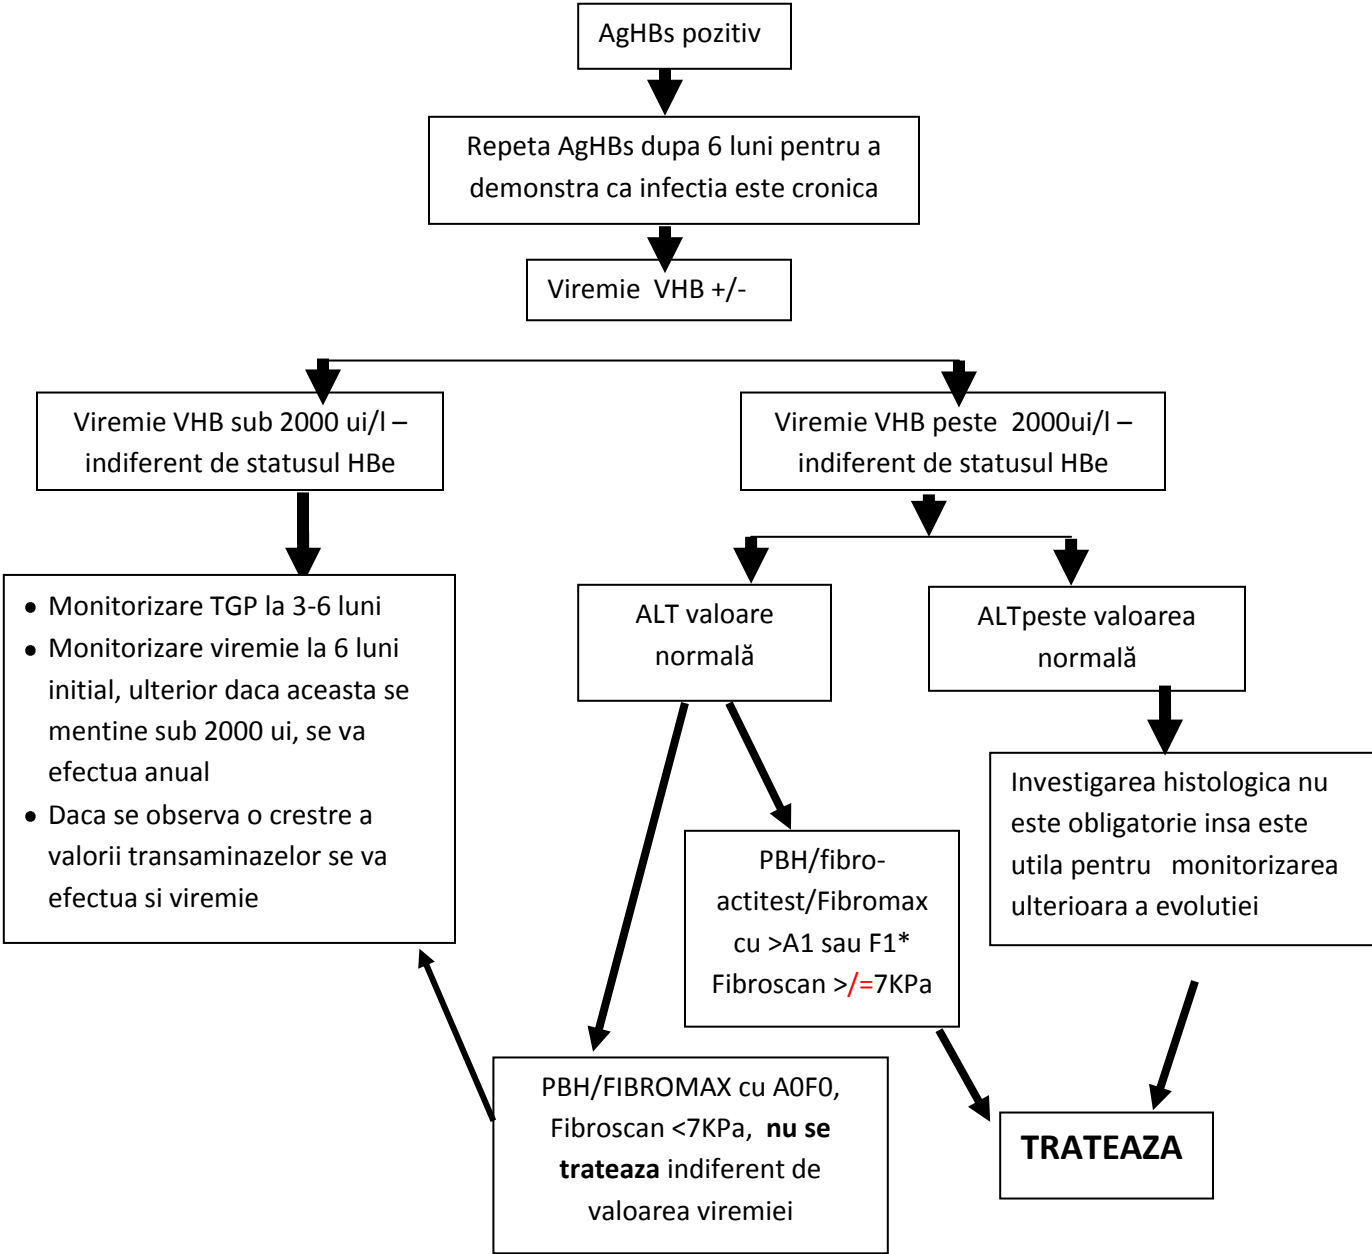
AgHBs pozitiv

Repeta AgHBs dupa 6 luni pentru a demonstra ca infectia este cronica

Viremie VHB +/-

Viremie VHB sub 2000 ui/l – indiferent de statusul HBe

Viremie VHB peste 2000ui/l – indiferent de statusul HBe

- Monitorizare TGP la 3-6 luni
- Monitorizare viremie la 6 luni initial, ulterior daca aceasta se mentine sub 2000 ui, se va efectua anual
- Daca se observa o crestre a valorii transaminazelor se va efectua si viremie

ALT valoare normală

ALTpeste valoarea normală

Investigarea histologica nu este obligatorie insa este utila pentru monitorizarea ulterioara a evolutiei

PBH/fibro-actitest/Fibromax cu >A1 sau F1* Fibroscan >/=7KPa

PBH/FIBROMAX cu A0F0, Fibroscan <7KPa, **nu se trateaza** indiferent de valoarea viremiei

**TRATEAZA**